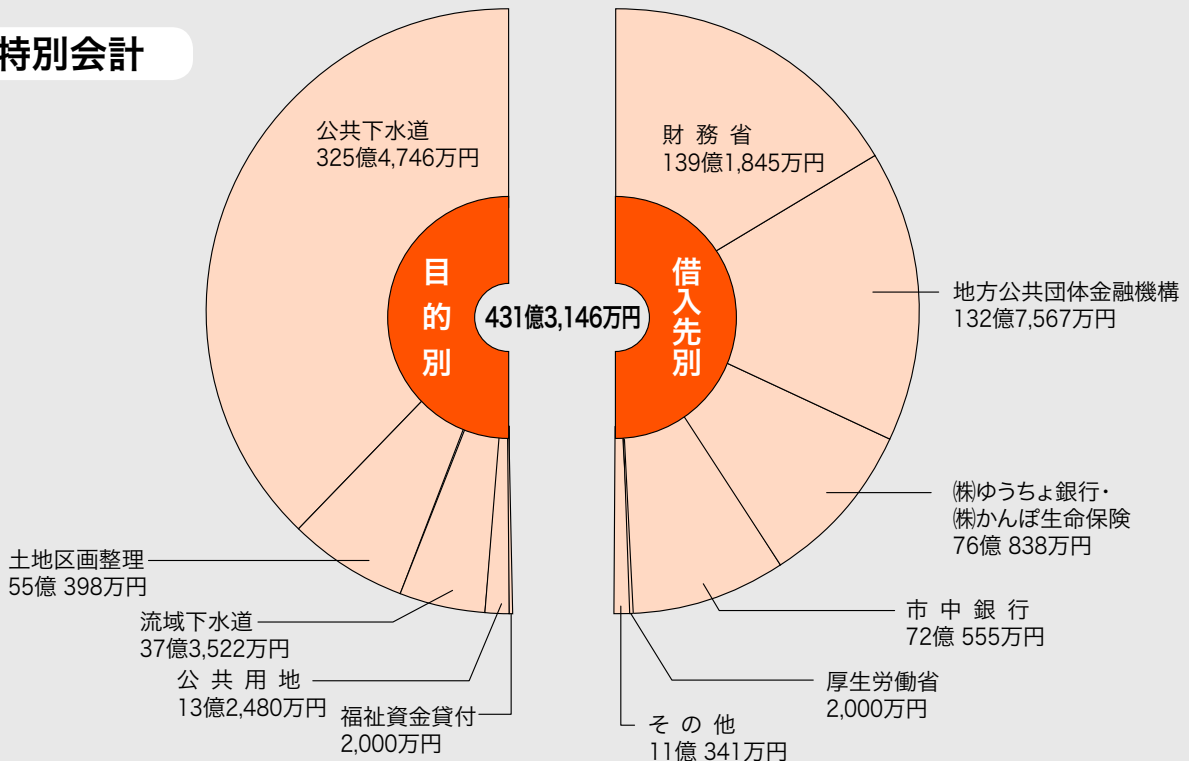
特別会計

431億3,146万円

目的別

公共下水道
325億4,746万円

土地区画整理
55億 398万円

流域下水道
37億3,522万円

公 共 用 地
13億2,480万円

福祉資金貸付
2,000万円

借入先別

財 務 省
139億1,845万円

地方公共団体金融機構
132億7,567万円

㈱ゆうちょ銀行・
㈱かんぽ生命保険
76億 838万円

市 中 銀 行
72億 555万円

厚生労働省
2,000万円

そ の 他
11億 341万円